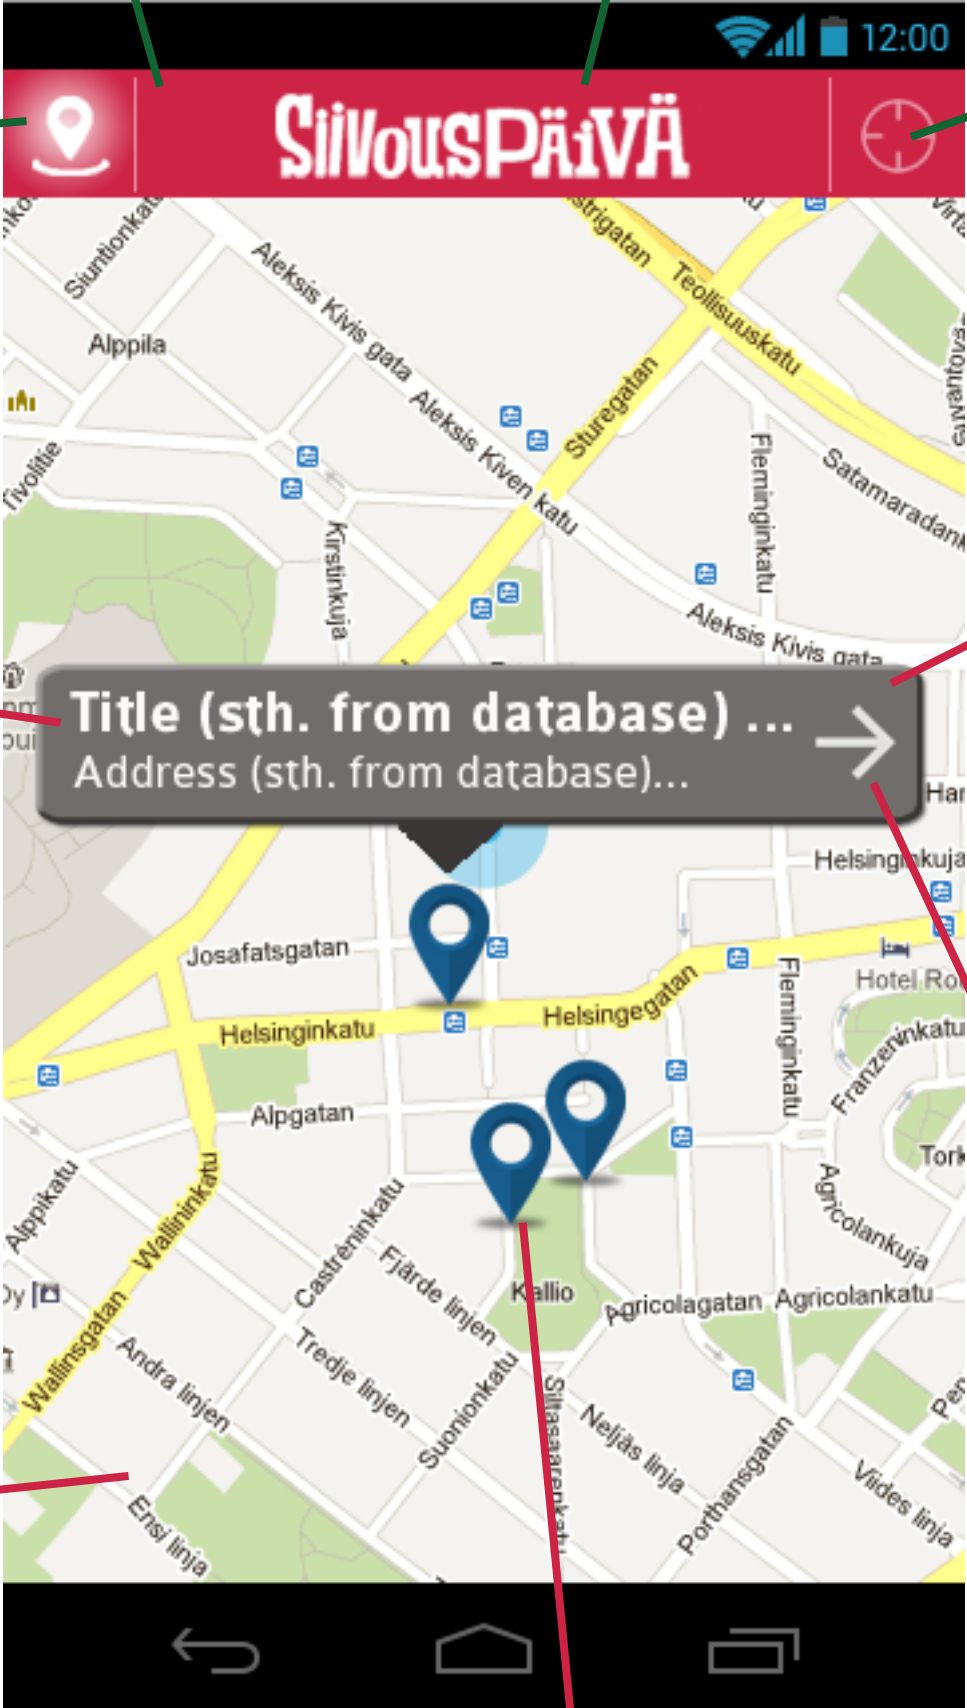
12:00

SIIVOUSPÄIVÄ

Siuntionkatu
Alppila
Tivolitie
Aleksis Kivis gata
Aleksis Kiven katu
Sturegatan
Teollisuuskatu
Fleminginkatu
Satamaradan
Kirstinkuja
Aleksis Kivis gata

Title (sth. from database) ...
Address (sth. from database)...

Har
Helsinginkuja
Hotel Ro
Franzeninkatu
Josafatsgatan
Helsinginkatu
Helsingegatan
Fleminginkatu
Alpgatan
Tork
Agricolankuja
Alppikatu
Wallininkatu
Castréninkatu
Fjärde linjen
Kallio
Agricolagatan
Agricolankatu
Wallinsgatan
Andra linjen
Tredje linjen
Suonionkatu
Siltasaarenkatu
Neljäs linja
Porthansgatan
Viides linja
Ensi linja